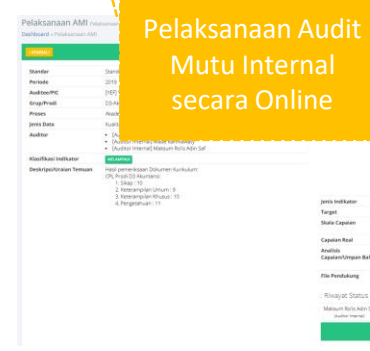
Pelaksanaan AMI Pelaksanaan

Dashboard > Pelaksanaan AMI

KEMBALI

Pelaksanaan Audit Mutu Internal secara Online

| Standar | Stand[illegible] |
|---|---|
| Periode | 2019 |
| Auditee/PIC | [YEF] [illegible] |
| Grup/Prodi | D3-Ak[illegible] |
| Proses | Akade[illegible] |
| Jenis Data | Kuant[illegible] |
| Auditor | • (Au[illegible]<br>• (Auditor Internal) Made Kurniawan<br>• (Auditor Internal) Maisum Rolis Adin Saf |
| Klasifikasi Indikator | MELAMPAUI |
| Deskripsi/Uraian Temuan | Hasil pemeriksaan Dokumen Kurikulum:<br>CPL Prodi D3 Akuntansi:<br>1. Sikap : 10<br>2. Keterampilan Umum : 9<br>3. Keterampilan Khusus : 10<br>4. Pengetahuan : 11 |

Jenis Indikator
Target
Skala Capaian

Capaian Real
Analisis Capaian/Umpan Bal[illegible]

File Pendukung

Riwayat Status

Maisum Rolis Adin S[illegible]
(Auditor Internal)